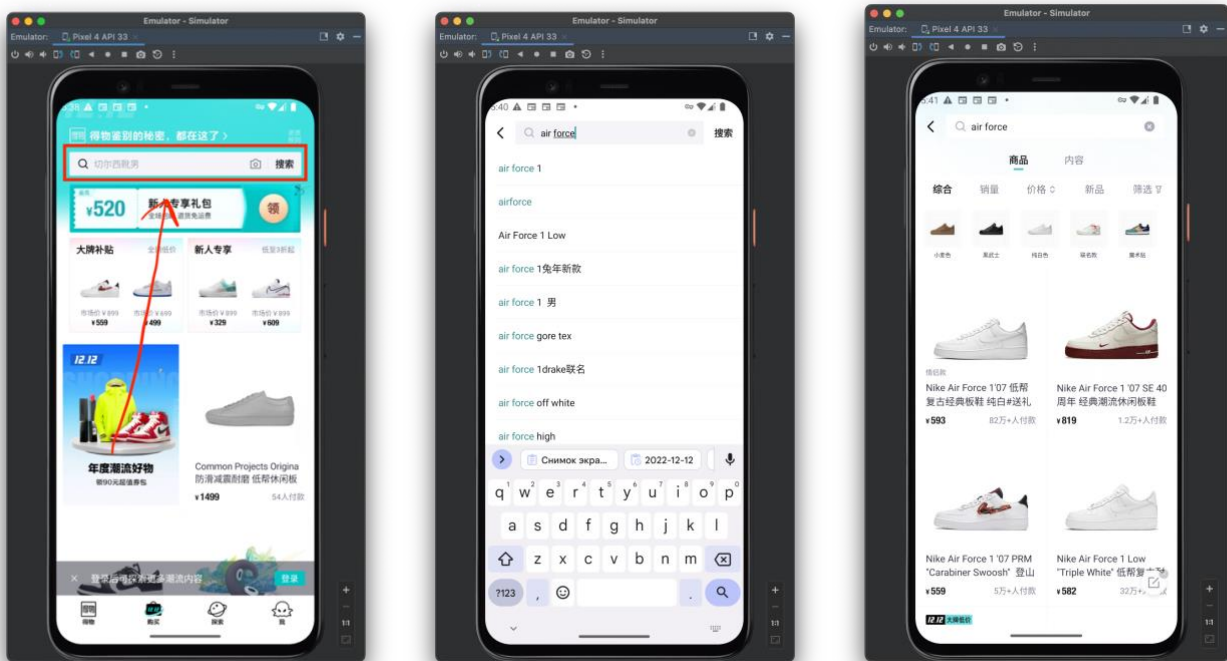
Emulator - Simulator
Emulator: Pixel 4 API 33

5:39
得物鉴别的秘密，都在这了 >
切尔西靴男
搜索
¥520
新人专享礼包
领
大牌补贴
新人专享
¥559
¥499
¥329
¥609
12.12
年度潮流好物
Common Projects Origina 防滑减震耐磨 低帮休闲板
¥1499
54人付款
登录
得物
购买
探索
我

Emulator - Simulator
Emulator: Pixel 4 API 33

5:40
air force
搜索
air force 1
airforce
Air Force 1 Low
air force 1兔年新款
air force 1 男
air force gore tex
air force 1drake联名
air force off white
air force high
Снимок экра...
2022-12-12
q w e r t y u i o p
a s d f g h j k l
z x c v b n m
?123

Emulator - Simulator
Emulator: Pixel 4 API 33

5:41
air force
商品
内容
综合
销量
价格
新品
筛选
Nike Air Force 1'07 低帮 复古经典板鞋 纯白#送礼
¥593
82万+人付款
Nike Air Force 1 '07 SE 40 周年 经典潮流休闲板鞋
¥819
1.2万+人付款
Nike Air Force 1 '07 PRM "Carabiner Swoosh" 登山
¥559
5万+人付款
Nike Air Force 1 Low "Triple White" 低帮
¥582
32万+人